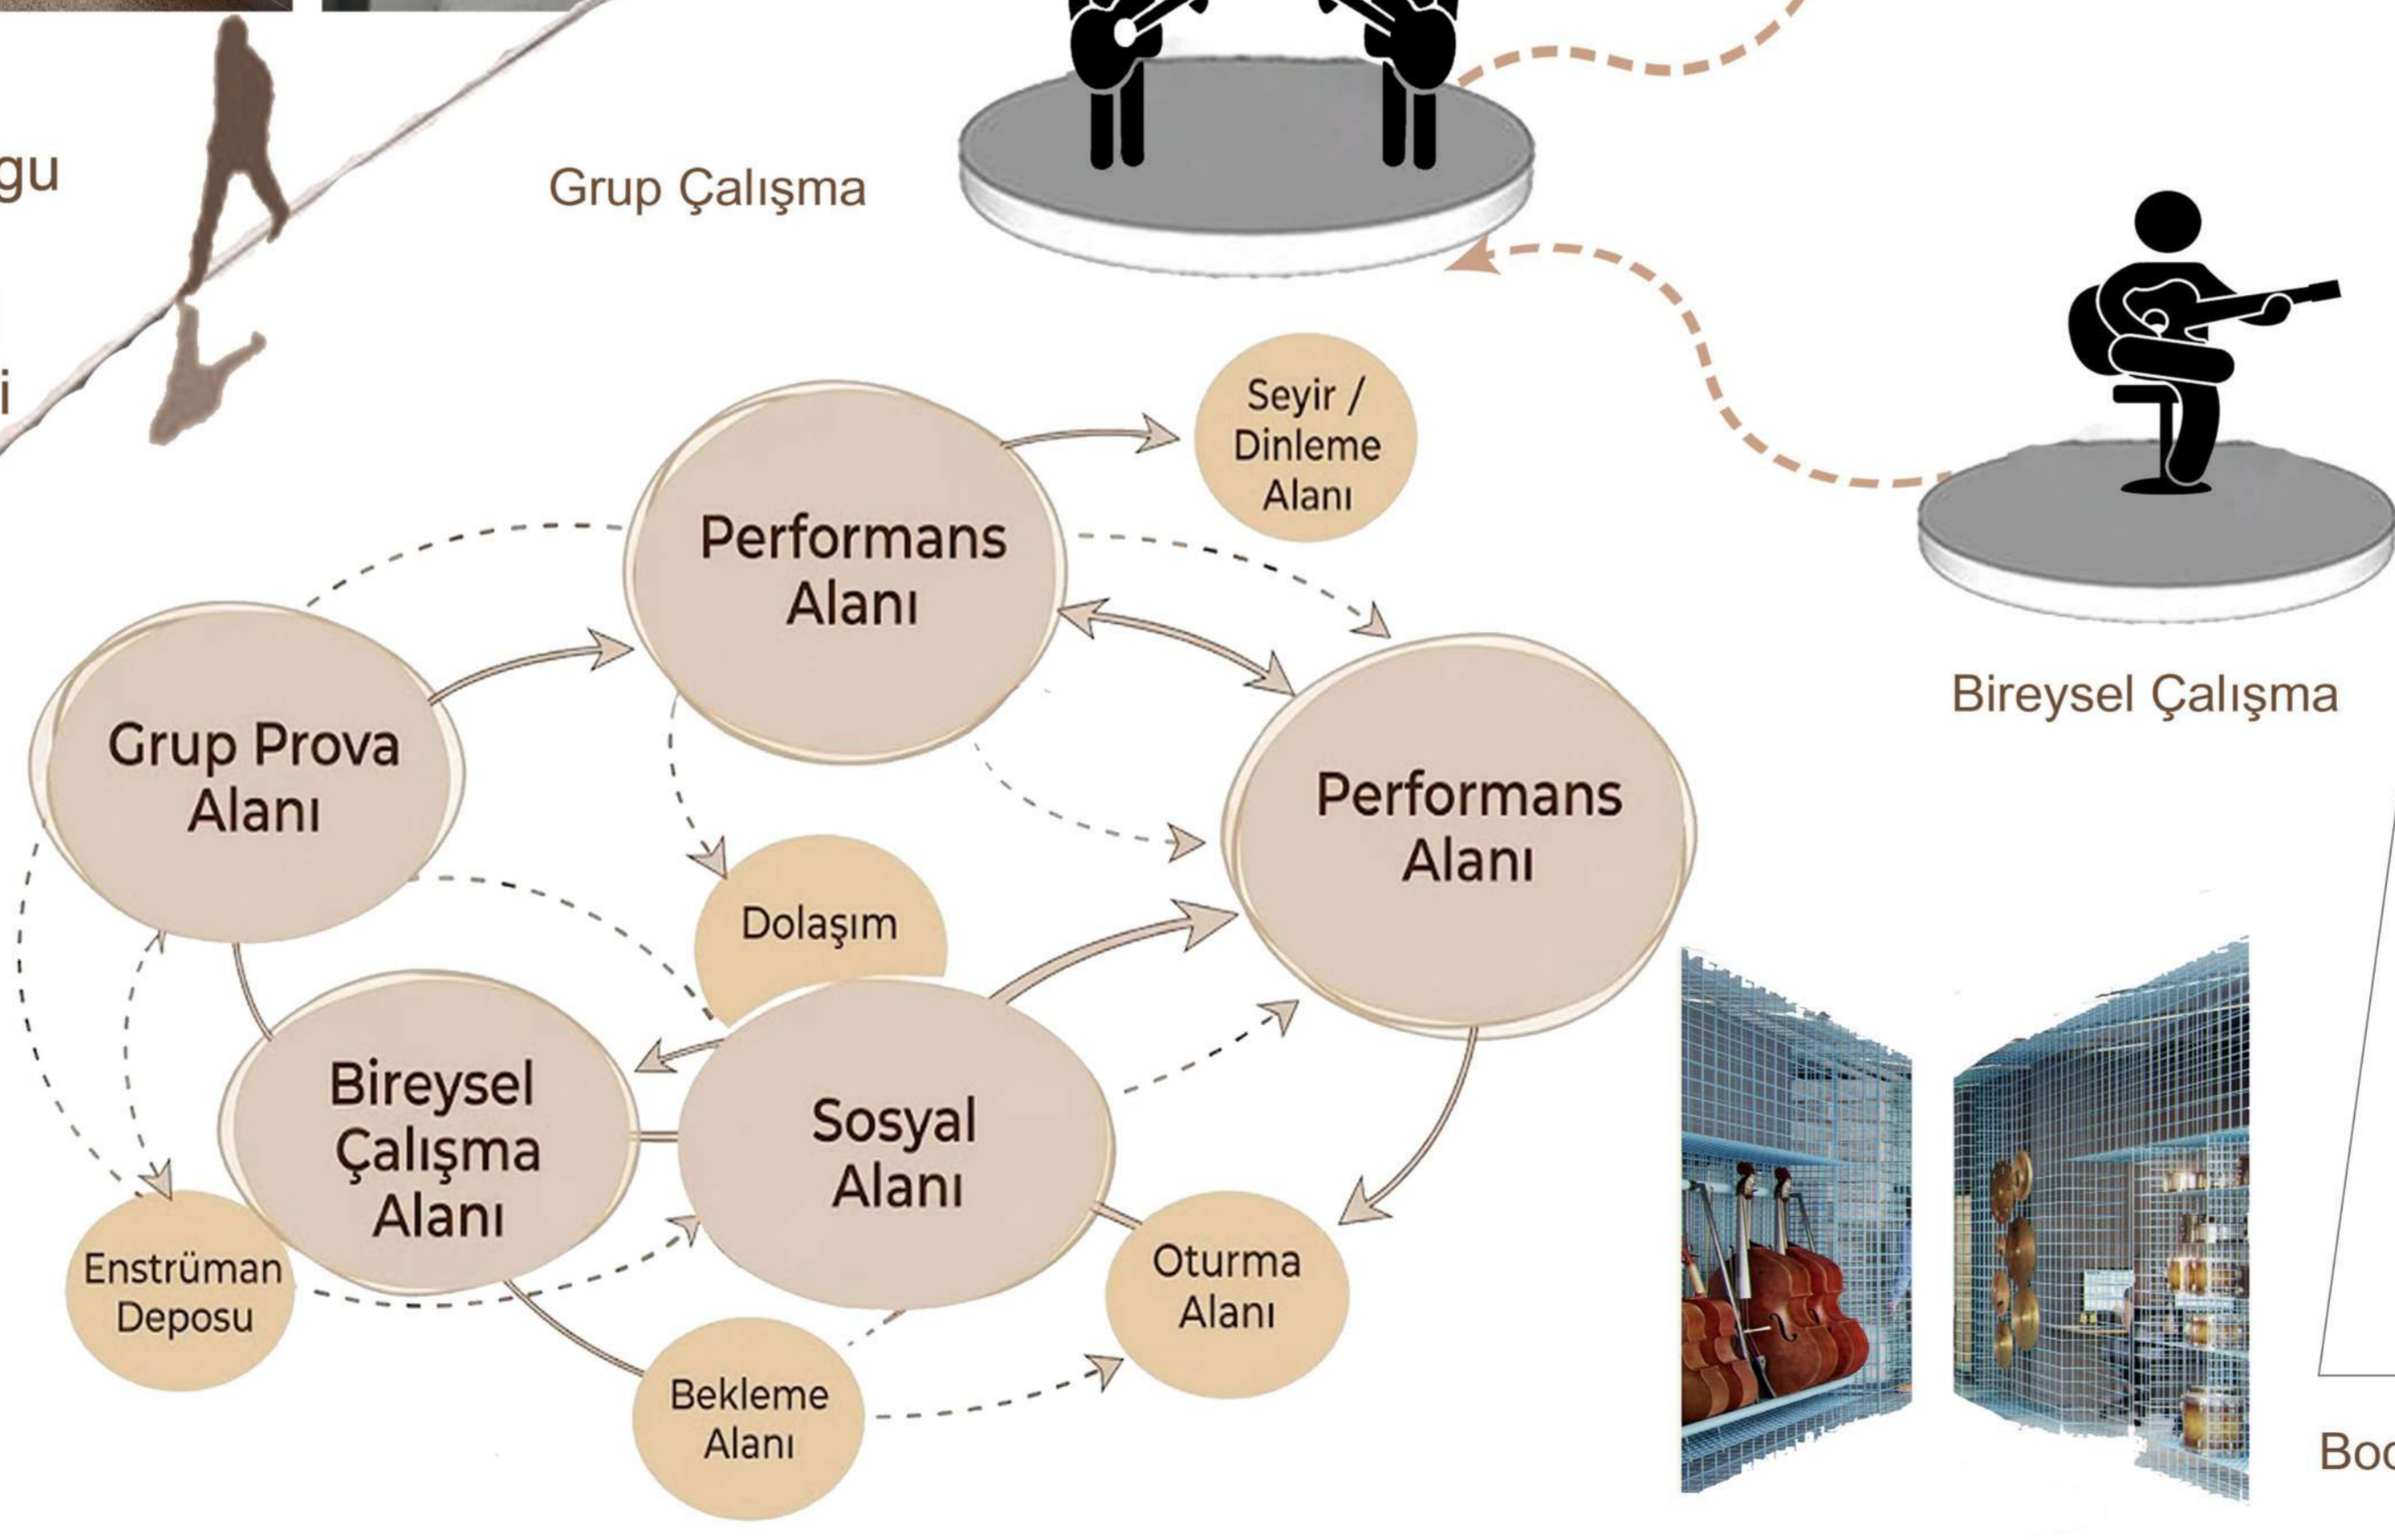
gu

i

Grup Çalışma

Bireysel Çalışma

Seyir / Dinleme Alanı

Performans Alanı

Grup Prova Alanı

Performans Alanı

Dolaşım

Bireysel Çalışma Alanı

Sosyal Alanı

Enstrüman Deposu

Oturma Alanı

Bekleme Alanı

Boc